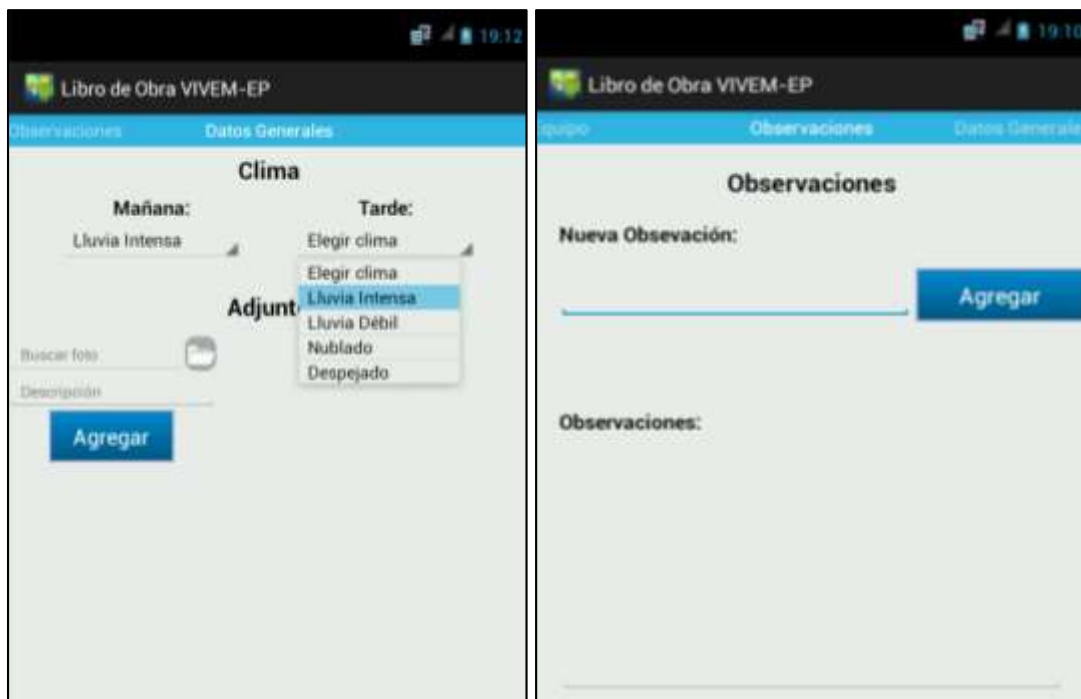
19:12

Libro de Obra VIVEM-EP

bservaciones Datos Generales

Clima

Mañana: Tarde:

Lluvia Intensa Elegir clima

Elegir clima
Lluvia Intensa
Lluvia Débil
Nublado
Despejado

Adjunt

Buscar foto

Descripción

Agregar

19:10

Libro de Obra VIVEM-EP

quipo Observaciones Datos Generale

Observaciones

Nueva Obsevación:

Agregar

Observaciones: